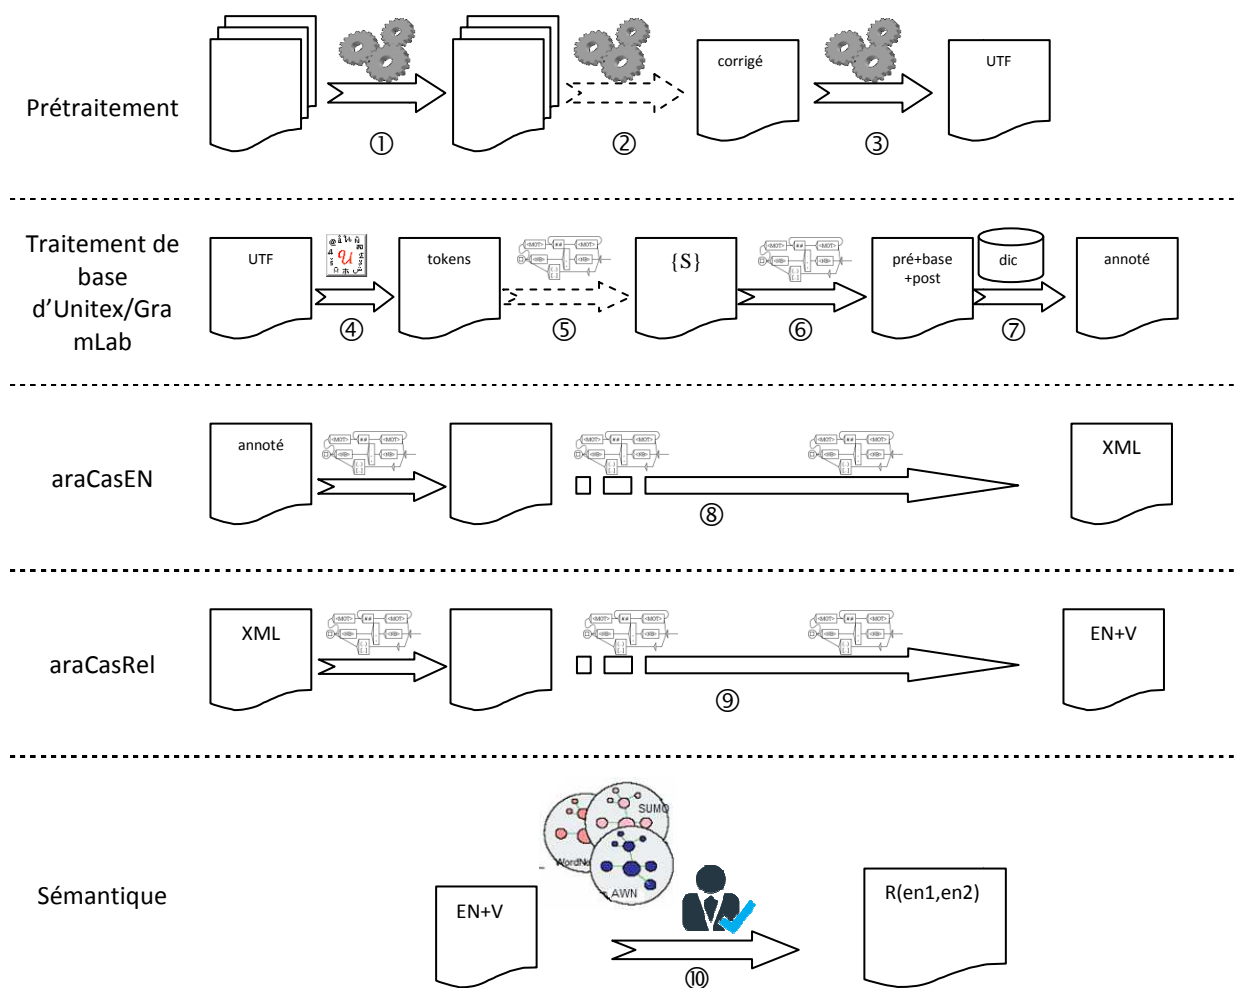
Prétraitement

①

②

corrigé

③

UTF

Traitement de base d'Unitex/GramLab

UTF

④

tokens

⑤

{S}

⑥

pré+base +post

dic

⑦

annoté

araCasEN

annoté

⑧

XML

araCasRel

XML

⑨

EN+V

Sémantique

SUMO

WordNet

AWN

EN+V

⑩

R(en1,en2)